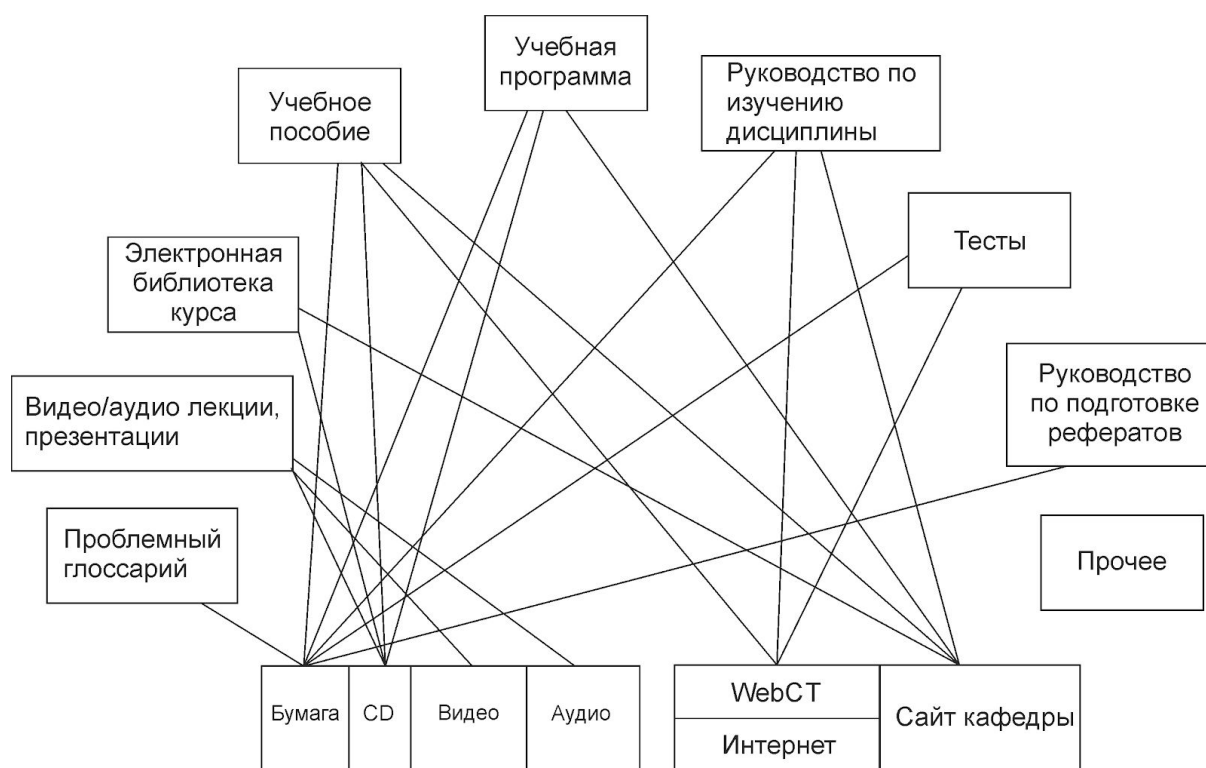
Учебная программа

Учебное пособие

Руководство по изучению дисциплины

Тесты

Электронная библиотека курса

Видео/аудио лекции, презентации

Руководство по подготовке рефератов

Проблемный глоссарий

Прочее

Бумага

CD

Видео

Аудио

WebCT

Интернет

Сайт кафедры